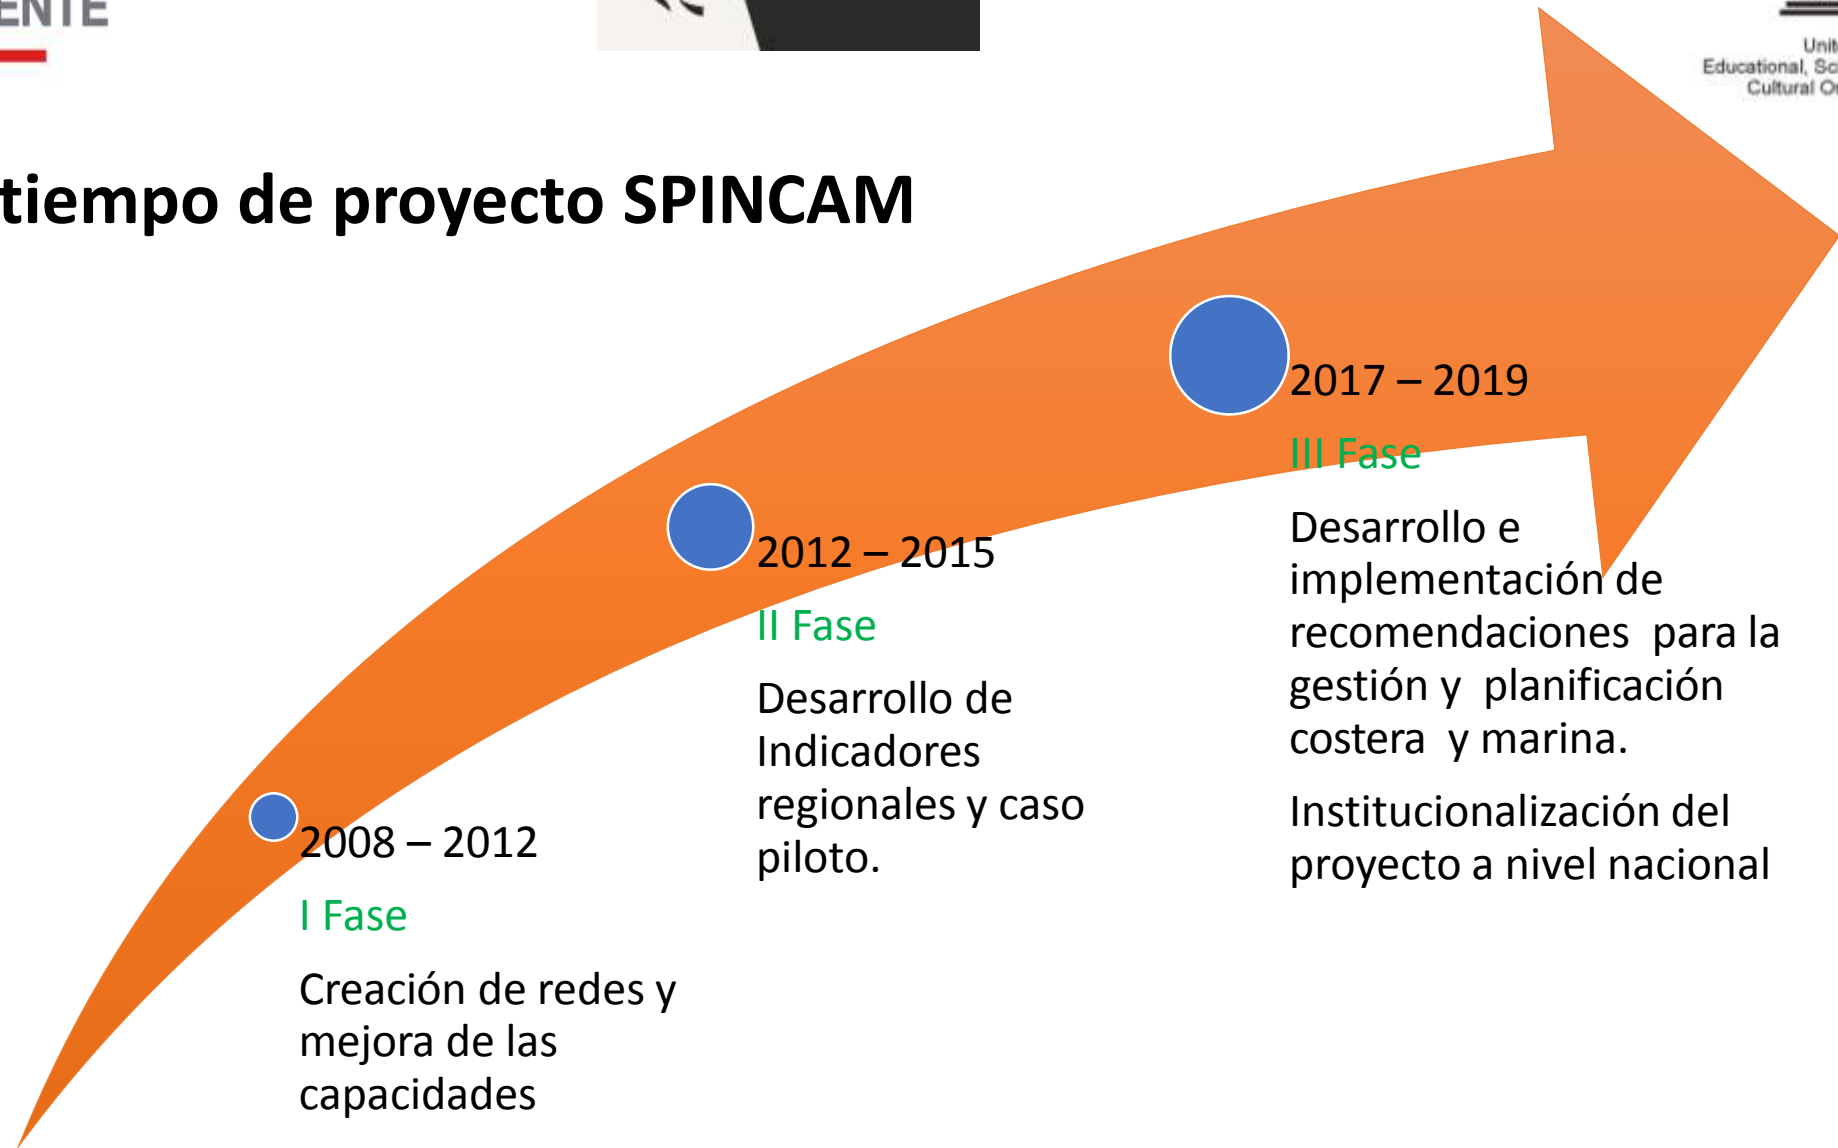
ENTE

Unit
Educational, Sc
Cultural O

tiempo de proyecto SPINCAM

2017 – 2019

III Fase

Desarrollo e implementación de recomendaciones para la gestión y planificación costera y marina.

Institucionalización del proyecto a nivel nacional

2012 – 2015

II Fase

Desarrollo de Indicadores regionales y caso piloto.

2008 – 2012

I Fase

Creación de redes y mejora de las capacidades